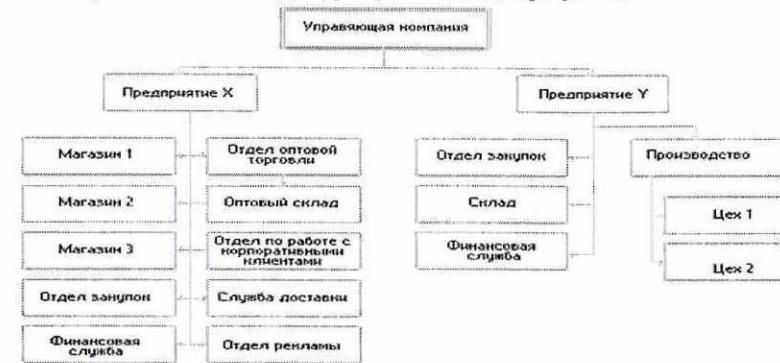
Управляющая компания

Предприятие X

Магазин 1

Отдел оптовой торговли

Магазин 2

Оптовый склад

Магазин 3

Отдел по работе с корпоративными клиентами

Отдел закупок

Служба доставки

Финансовая служба

Отдел рекламы

Предприятие Y

Отдел закупок

Производство

Склад

Цех 1

Финансовая служба

Цех 2